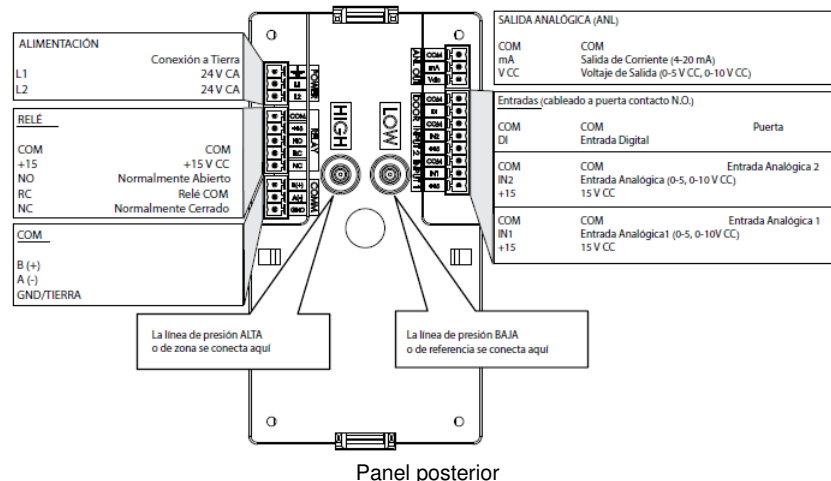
ALIMENTACIÓN

| | |
|---|---|
| | Conexión a Tierra |
| L1 | 24 V CA |
| L2 | 24 V CA |

RELÉ

| | |
|---|---|
| COM | COM |
| +15 | +15 V CC |
| NO | Normalmente Abierto |
| RC | Relé COM |
| NC | Normalmente Cerrado |

COM

B (+)
A (-)
GND/TIERRA

POWER
L1
L2
COM
+15
NO
RC
NC
RELAY
B(+)
A(-)
GND
COMM

HIGH

LOW

ANL OUT
COM
mA
Vdc
DOOR
INPUT 2
INPUT 1
COM
DI
COM
IN2
+15
COM
IN1
+15

SALIDA ANALÓGICA (ANL)

| | |
|---|---|
| COM | COM |
| mA | Salida de Corriente (4-20 mA) |
| V CC | Voltaje de Salida (0-5 V CC, 0-10 V CC) |

Entradas (cableado a puerta contacto N.O.)

| | | |
|---|---|---|
| COM | COM | Puerta |
| DI | Entrada Digital | |
| COM | COM | Entrada Analógica 2 |
| IN2 | Entrada Analógica (0-5, 0-10 V CC) | |
| +15 | 15 V CC | |
| COM | COM | Entrada Analógica 1 |
| IN1 | Entrada Analógica1 (0-5, 0-10V CC) | |
| +15 | 15 V CC | |

La línea de presión ALTA o de zona se conecta aquí

La línea de presión BAJA o de referencia se conecta aquí

Panel posterior